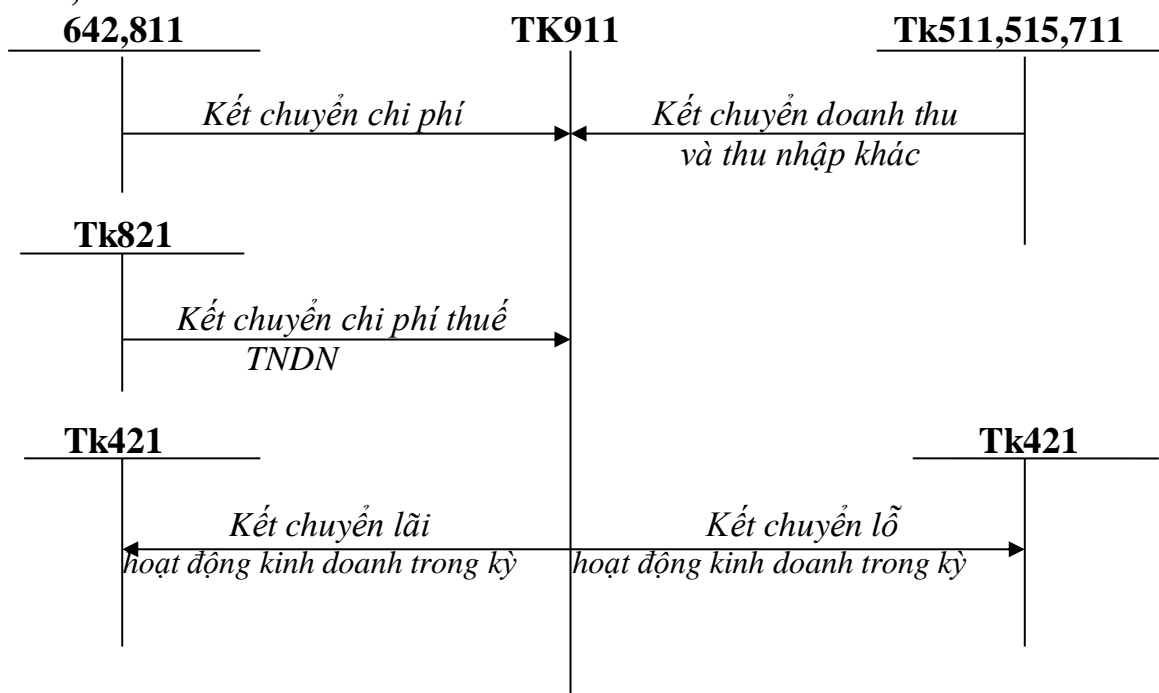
642,811

TK911

Tk511,515,711

Kết chuyển chi phí

Kết chuyển doanh thu và thu nhập khác

Tk821

Kết chuyển chi phí thuế TNDN

Tk421

Tk421

Kết chuyển lãi hoạt động kinh doanh trong kỳ

Kết chuyển lỗ hoạt động kinh doanh trong kỳ